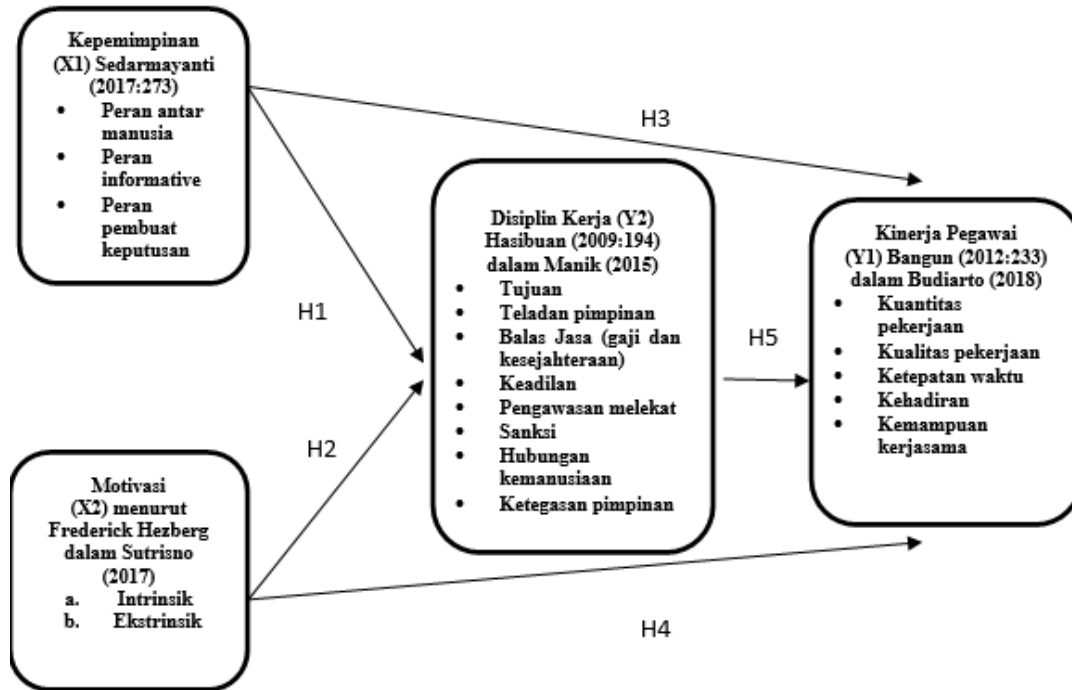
Kepemimpinan (X1) Sedarmayanti (2017:273)
- Peran antar manusia
- Peran informative
- Peran pembuat keputusan

H3

Disiplin Kerja (Y2) Hasibuan (2009:194) dalam Manik (2015)
- Tujuan
- Teladan pimpinan
- Balas Jasa (gaji dan kesejahteraan)
- Keadilan
- Pengawasan melekat
- Sanksi
- Hubungan kemanusiaan
- Ketegasan pimpinan

Kinerja Pegawai (Y1) Bangun (2012:233) dalam Budiarto (2018)
- Kuantitas pekerjaan
- Kualitas pekerjaan
- Ketepatan waktu
- Kehadiran
- Kemampuan kerjasama

H1

H5

H2

Motivasi (X2) menurut Frederick Hezberg dalam Sutrisno (2017)
a. Intrinsik
b. Ekstrinsik

H4